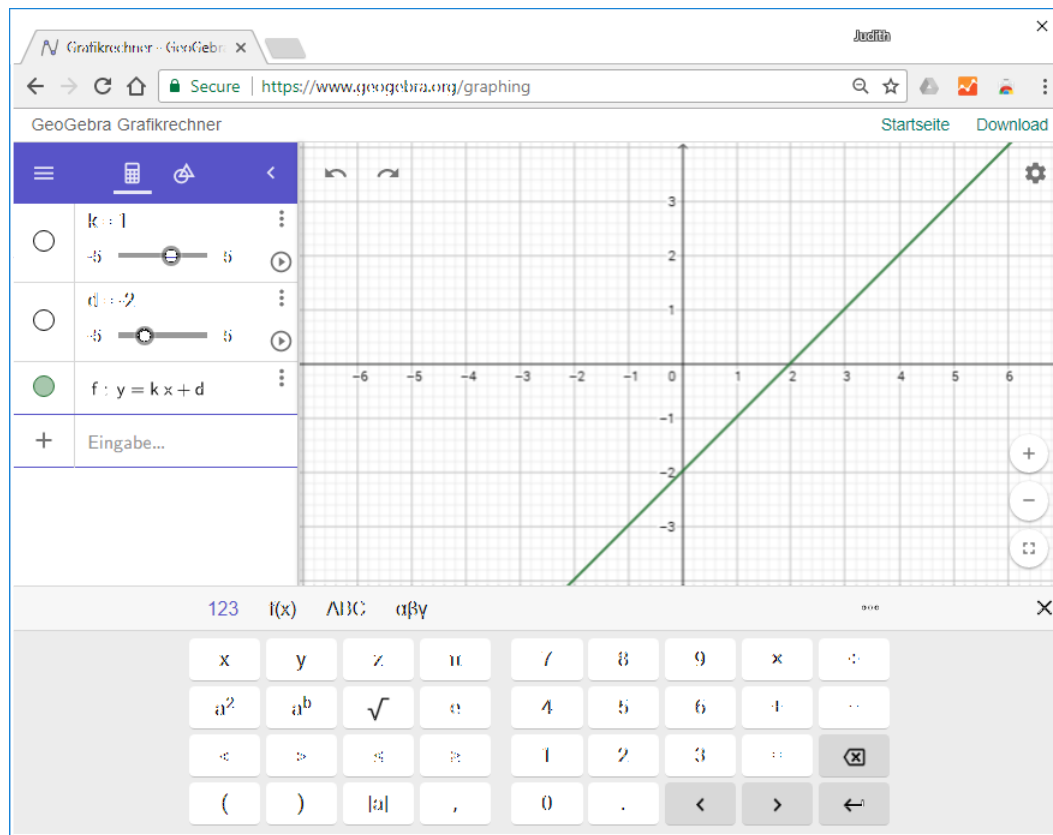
Grafikrechner - GeoGebr ×

Judith

Secure | https://www.geogebra.org/graphing

GeoGebra Grafikrechner

Startseite Download

k = 1

-5 5

d = -2

-5 5

f : y = k x + d

Eingabe...

3
2
1
−6 −5 −4 −3 −2 −1 0 1 2 3 4 5 6
−1
−2
−3

123 f(x) ABC αβγ

| x | y | z | π | 7 | 8 | 9 | × | ÷ |
|---|---|---|---|---|---|---|---|---|
| $a^2$ | $a^b$ | √ | e | 4 | 5 | 6 | + | − |
| < | > | ≤ | ≥ | 1 | 2 | 3 | = | ⌫ |
| ( | ) | \|a\| | , | 0 | . | < | > | ↵ |